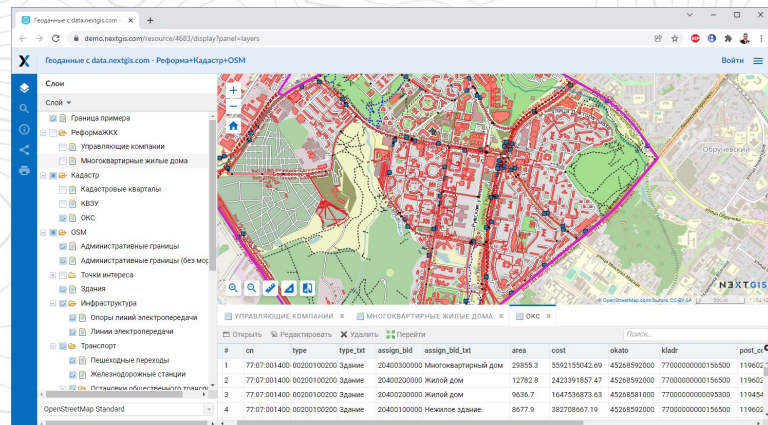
Геоданные с data.nextgis.com - ×
+
demo.nextgis.com/resource/4683/display?panel=layers
Геоданные с data.nextgis.com - Реформа+Кадастр+OSM
Войти
Слои
Слой
Граница примера
РеформаЖКХ
Управляющие компании
Многоквартирные жилые дома
Кадастр
Кадастровые кварталы
КВЗУ
ОКС
OSM
Административные границы
Административные границы (без мор
Точки интереса
Здания
Инфраструктура
Опоры линий электропередачи
Линии электропередачи
Транспорт
Пешеходные переходы
Железнодорожные станции
Остановки общественного трансп
OpenStreetMap Standard
Обручевский
© OpenStreetMap contributors, CC-BY-SA
NEXTGIS
УПРАВЛЯЮЩИЕ КОМПАНИИ ×
МНОГОКВАРТИРНЫЕ ЖИЛЫЕ ДОМА ×
ОКС ×
Открыть
Редактировать
Удалить
Перейти
Поиск...

| # | cn | type | type_txt | assign_bld | assign_bld_txt | area | cost | okato | kladr | post_c |
|---|---|---|---|---|---|---|---|---|---|---|
| 1 | 77:07:001400 | 002001002000 | Здание | 204003000000 | Многоквартирный дом | 29855.3 | 5592155042.69 | 45268592000 | 77000000000156500 | 11960 |
| 2 | 77:07:001400 | 002001002000 | Здание | 204002000000 | Жилой дом | 12782.8 | 2423391857.47 | 45268592000 | 77000000000156500 | 11960 |
| 3 | 77:07:001400 | 002001002000 | Здание | 204002000000 | Жилой дом | 9636.7 | 1647536873.63 | 45268581000 | 77000000000095300 | 11945 |
| 4 | 77:07:001400 | 002001002000 | Здание | 204001000000 | Нежилое здание | 8677.9 | 382708667.19 | 45268592000 | 77000000000156500 | 11960 |